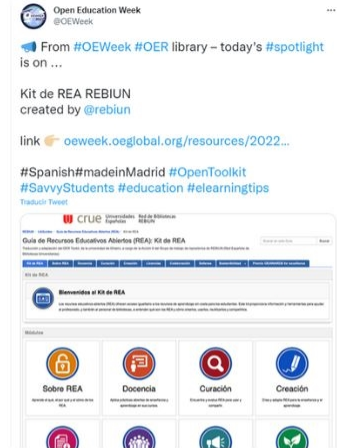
Open Education Week
@OEWeek

From #OEWeek #OER library – today's #spotlight is on ...

Kit de REA REBIUN
created by @rebiun

link oeweek.oeglobal.org/resources/2022...

#Spanish#madeinMadrid #OpenToolkit #SavvyStudents #education #elearningtips

Traducir Tweet

crue Universidades Españolas Red de Bibliotecas REBIUN

Guía de Recursos Educativos Abiertos (REA): Kit de REA

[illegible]

Kit de REA

Bienvenidos al Kit de REA

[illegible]

Módulos

Sobre REA

Docencia

Curación

Creación